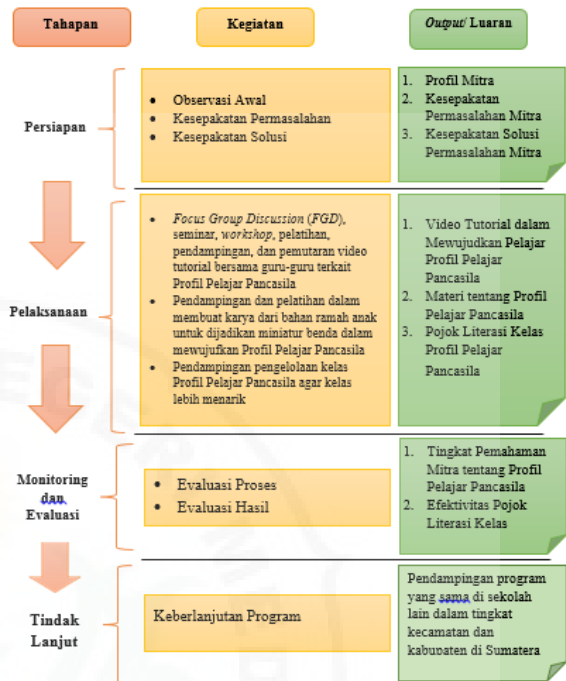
Tahapan

Kegiatan

*Output*/ Luaran

Persiapan

- Observasi Awal
- Kesepakatan Permasalahan
- Kesepakatan Solusi

1. Profil Mitra
2. Kesepakatan Permasalahan Mitra
3. Kesepakatan Solusi Permasalahan Mitra

Pelaksanaan

- *Focus Group Discussion* (*FGD*), seminar, *workshop*, pelatihan, pendampingan, dan pemutaran video tutorial bersama guru-guru terkait Profil Pelajar Pancasila
- Pendampingan dan pelatihan dalam membuat karya dari bahan ramah anak untuk dijadikan miniatur benda dalam mewujufkan Profil Pelajar Pancasila
- Pendampingan pengelolaan kelas Profil Pelajar Pancasila agar kelas lebih menarik

1. Video Tutorial dalam Mewujudkan Pelajar Profil Pelajar Pancasila
2. Materi tentang Profil Pelajar Pancasila
3. Pojok Literasi Kelas Profil Pelajar Pancasila

Monitoring dan Evaluasi

- Evaluasi Proses
- Evaluasi Hasil

1. Tingkat Pemahaman Mitra tentang Profil Pelajar Pancasila
2. Efektivitas Pojok Literasi Kelas

Tindak Lanjut

Keberlanjutan Program

Pendampingan program yang sama di sekolah lain dalam tingkat kecamatan dan kabupaten di Sumatera